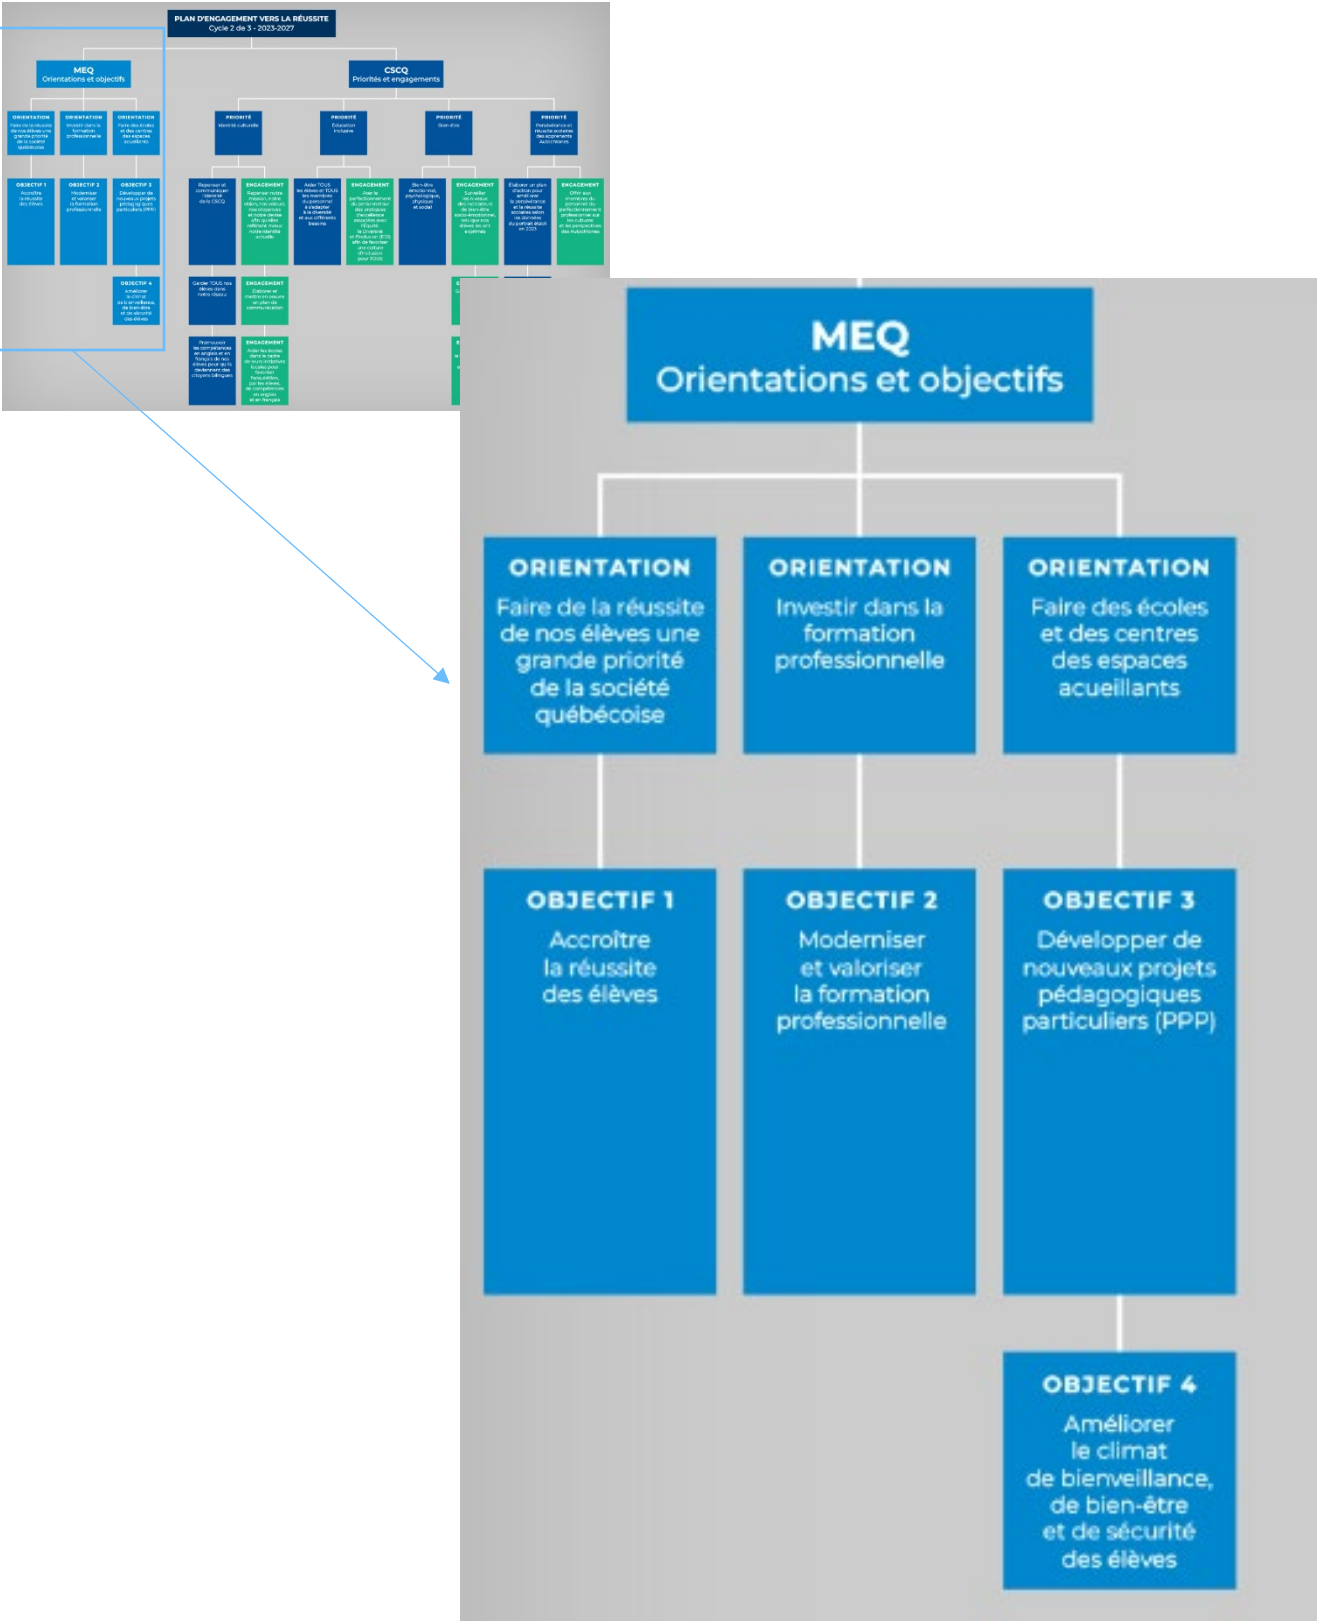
PLAN D'ENGAGEMENT VERS LA RÉUSSITE
Cycle 2 de 3 - 2023-2027

MEQ
Orientations et objectifs

CSCQ
Priorités et engagements

PRIORITÉ
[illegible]

PRIORITÉ
Éducation inclusive

PRIORITÉ
Bien-être

PRIORITÉ
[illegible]

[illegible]

ENGAGEMENT
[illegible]

ENGAGEMENT
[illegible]

ENGAGEMENT
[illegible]

ENGAGEMENT
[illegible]

ENGAGEMENT
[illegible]

ENGAGEMENT
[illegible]

MEQ
Orientations et objectifs

ORIENTATION
Faire de la réussite de nos élèves une grande priorité de la société québécoise

ORIENTATION
Investir dans la formation professionnelle

ORIENTATION
Faire des écoles et des centres des espaces acueillants

OBJECTIF 1
Accroître la réussite des élèves

OBJECTIF 2
Moderniser et valoriser la formation professionnelle

OBJECTIF 3
Développer de nouveaux projets pédagogiques particuliers (PPP)

OBJECTIF 4
Améliorer le climat de bienveillance, de bien-être et de sécurité des élèves